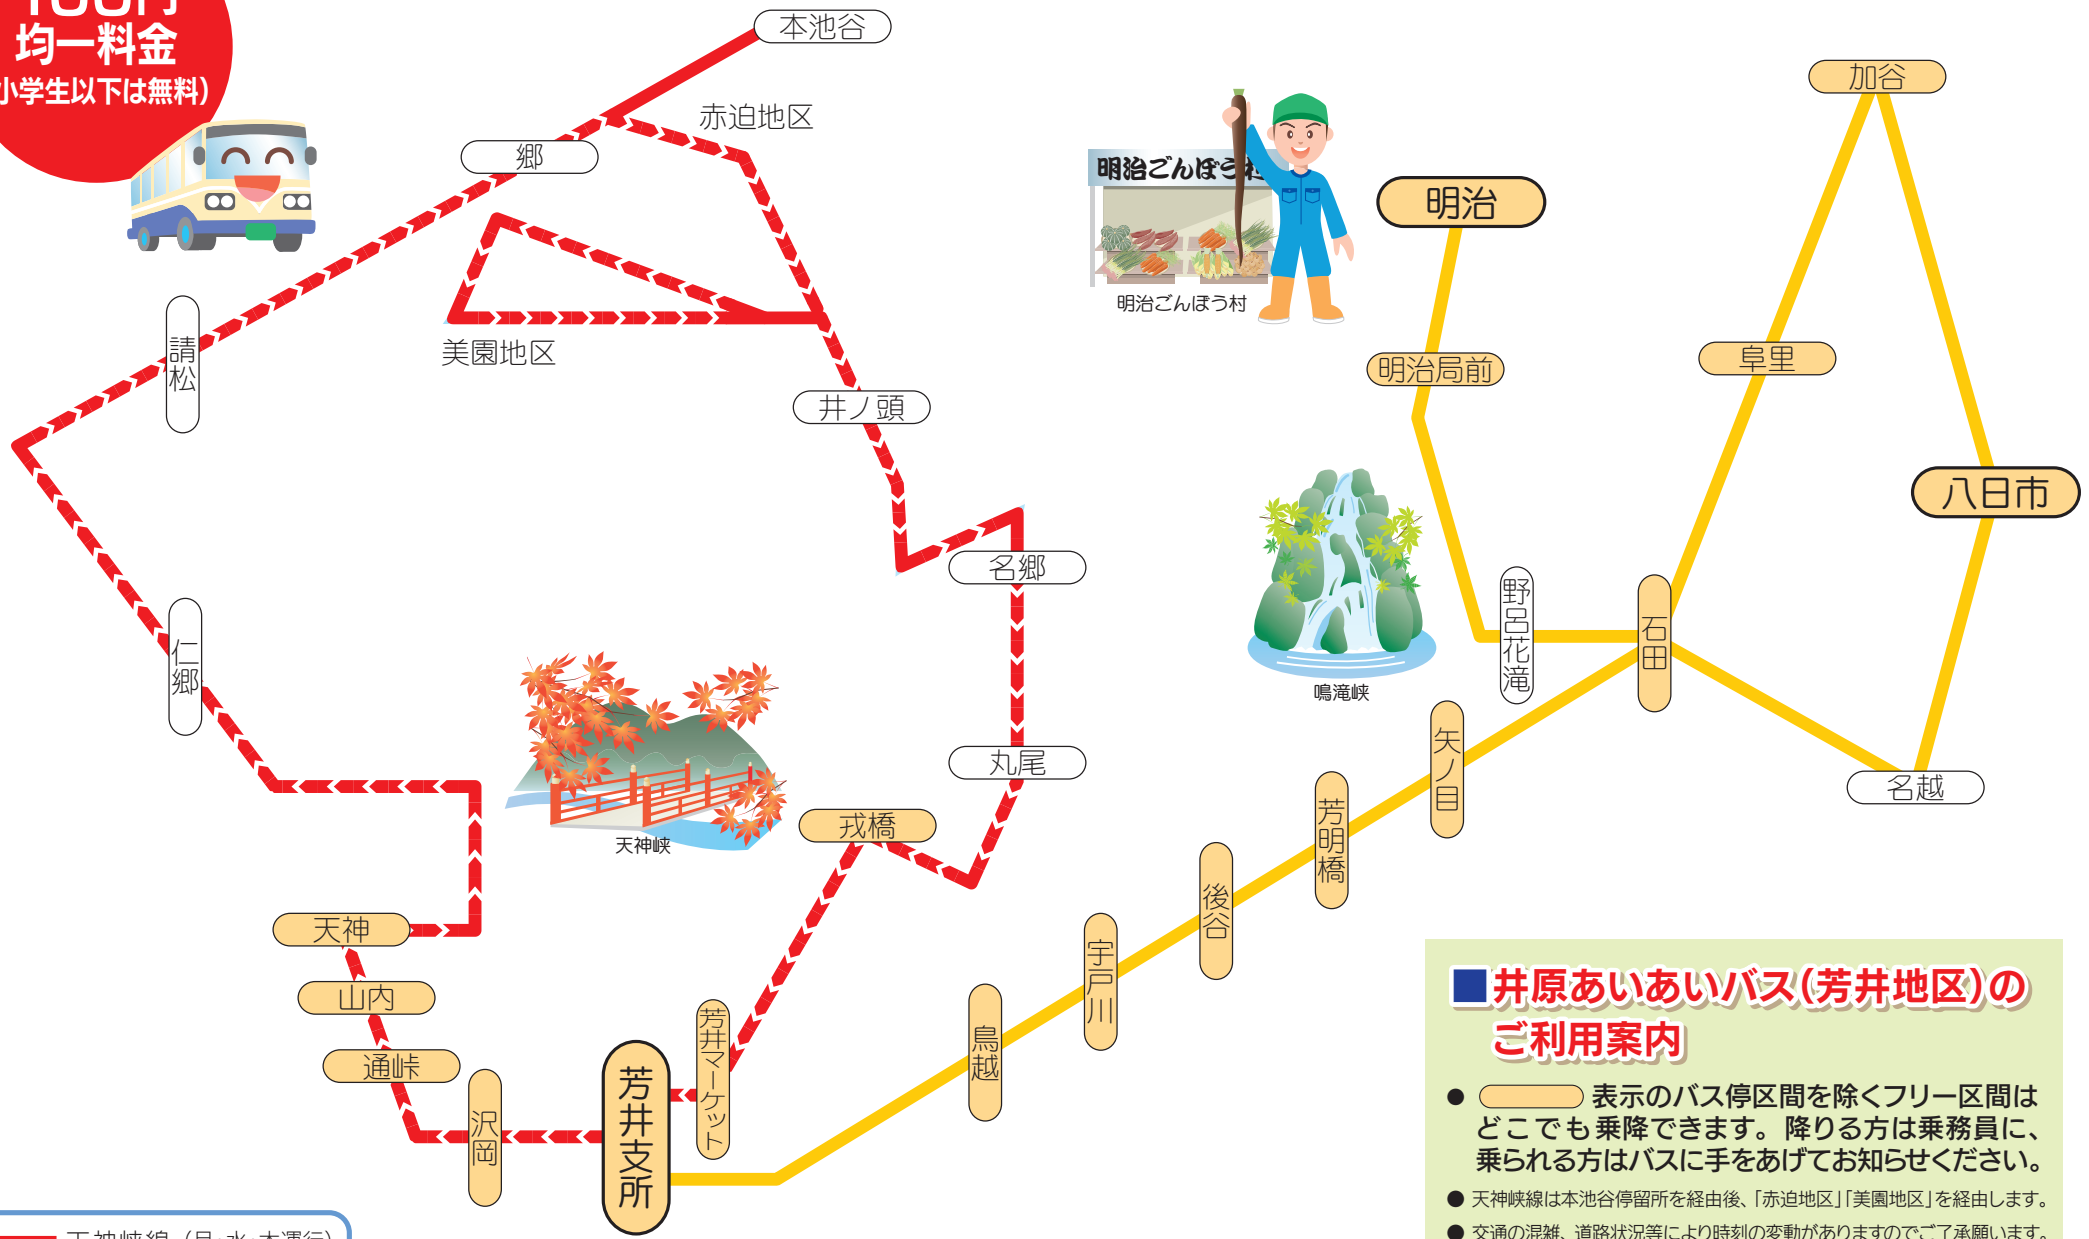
均一料金
小学生以下は無料)

本池谷
赤迫地区
郷
美園地区
請松
井ノ頭
名郷
仁郷
丸尾
戎橋
天神峡
天神
山内
通峠
沢岡
芳井支所
芳井マーケット
鳥越
宇戸川
後谷
芳明橋
矢ノ目
野呂花滝
石田
鳴滝峡
明治ごんぼう村
明治ごんぼう村
明治
明治局前
加谷
阜里
八日市
名越

■井原あいあいバス(芳井地区)のご利用案内

● 表示のバス停区間を除くフリー区間はどこでも乗降できます。降りる方は乗務員に、乗られる方はバスに手をあげてお知らせください。
● 天神峡線は本池谷停留所を経由後、「赤迫地区」「美園地区」を経由します。
● 交通の混雑、道路状況等により時刻の変動がありますのでご了承願います。

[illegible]